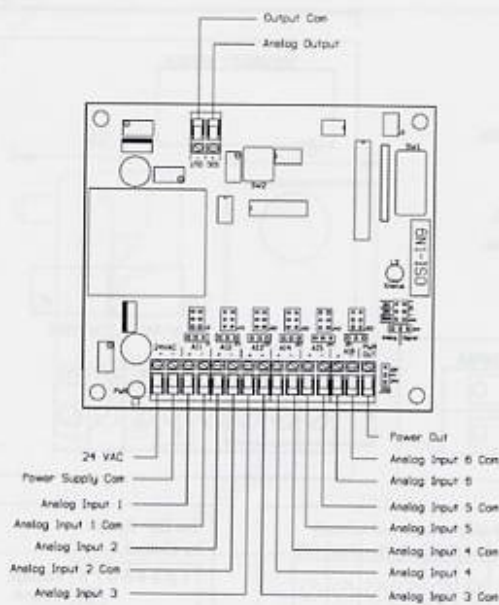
Output Com
Analog Output
SW2
OSI-1NG
24VAC
AI1
AI2
AI3
AI4
AI5
AI6
PWR OUT
PWR
24 VAC
Power Supply Com
Analog Input 1
Analog Input 1 Com
Analog Input 2
Analog Input 2 Com
Analog Input 3
Power Out
Analog Input 6 Com
Analog Input 6
Analog Input 5 Com
Analog Input 5
Analog Input 4 Com
Analog Input 4
Analog Input 3 Com